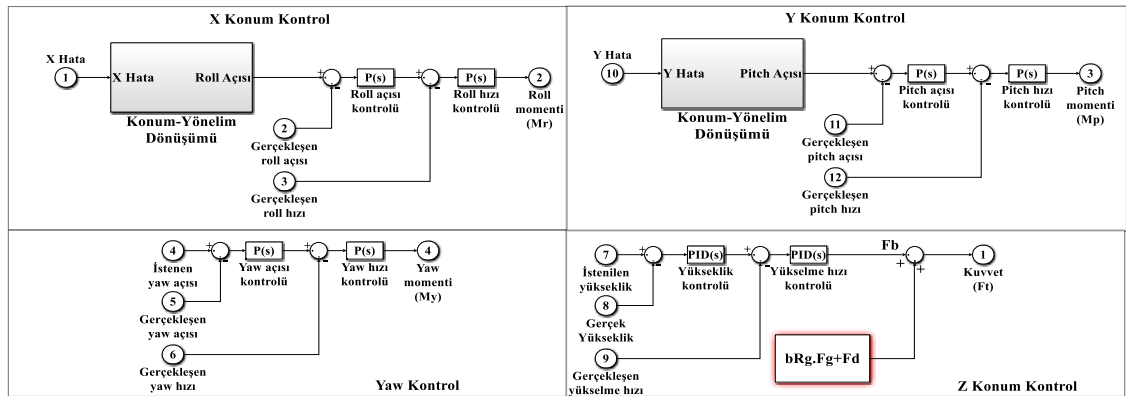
X Konum Kontrol

X Hata
1
X Hata
Roll Açısı
Konum-Yönelim Dönüşümü
+
-
P(s)
Roll açısı kontrolü
+
-
P(s)
Roll hızı kontrolü
2
Roll momenti (Mr)
2
Gerçekleşen roll açısı
3
Gerçekleşen roll hızı

Y Konum Kontrol

Y Hata
10
Y Hata
Pitch Açısı
Konum-Yönelim Dönüşümü
+
-
P(s)
Pitch açısı kontrolü
+
-
P(s)
Pitch hızı kontrolü
3
Pitch momenti (Mp)
11
Gerçekleşen pitch açısı
12
Gerçekleşen pitch hızı

4
İstenen yaw açısı
+
-
P(s)
Yaw açısı kontrolü
+
-
P(s)
Yaw hızı kontrolü
4
Yaw momenti (My)
5
Gerçekleşen yaw açısı
6
Gerçekleşen yaw hızı
Yaw Kontrol

7
İstenilen yükseklik
+
-
PID(s)
Yükseklik kontrolü
+
-
PID(s)
Yükselme hızı kontrolü
Fb
+
+
1
Kuvvet (Ft)
8
Gerçek Yükseklik
9
Gerçekleşen yükselme hızı
bRg.Fg+Fd
Z Konum Kontrol